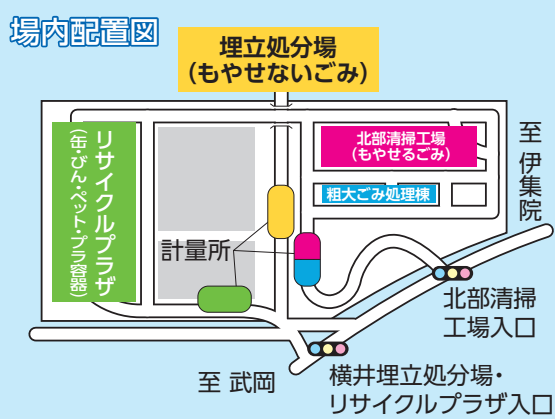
場内配置図

埋立処分場
(もやせないごみ)

リサイクルプラザ
(缶・びん・ペット・プラ容器)

北部清掃工場
(もやせるごみ)

粗大ごみ処理棟

計量所

至
伊集院

北部清掃
工場入口

至 武岡

横井埋立処分場・
リサイクルプラザ入口